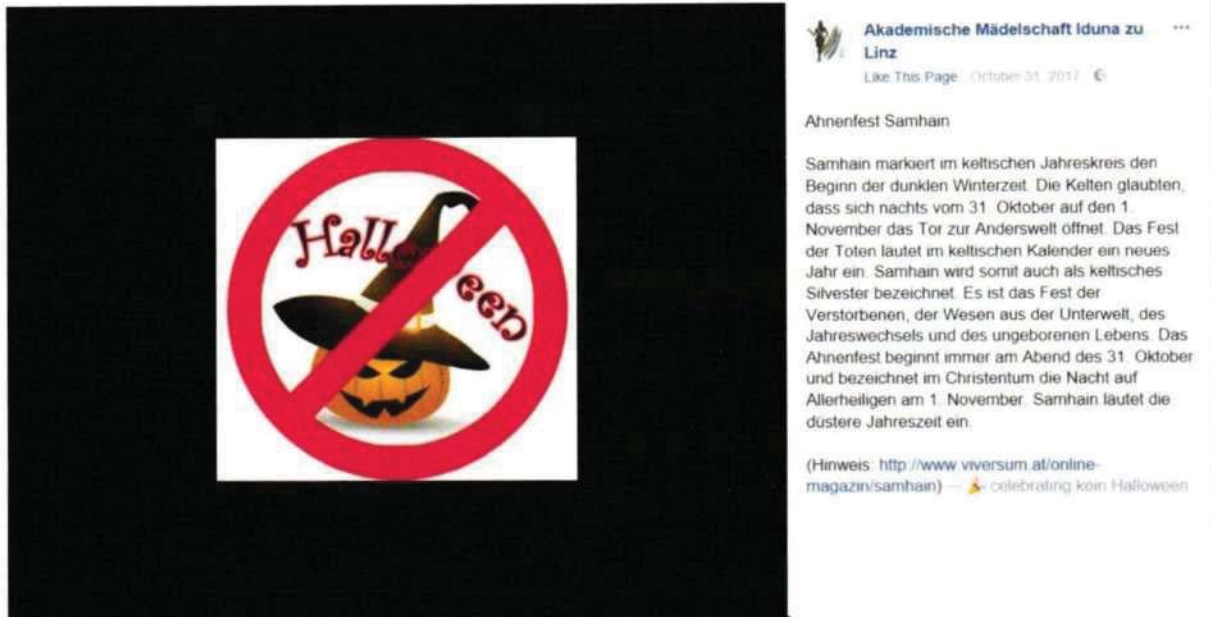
Halloween

Akademische Mädelschaft Iduna zu Linz ···
Like This Page · October 31, 2017 ·

Ahnenfest Samhain

Samhain markiert im keltischen Jahreskreis den Beginn der dunklen Winterzeit. Die Kelten glaubten, dass sich nachts vom 31. Oktober auf den 1. November das Tor zur Anderswelt öffnet. Das Fest der Toten läutet im keltischen Kalender ein neues Jahr ein. Samhain wird somit auch als keltisches Silvester bezeichnet. Es ist das Fest der Verstorbenen, der Wesen aus der Unterwelt, des Jahreswechsels und des ungeborenen Lebens. Das Ahnenfest beginnt immer am Abend des 31. Oktober und bezeichnet im Christentum die Nacht auf Allerheiligen am 1. November. Samhain läutet die düstere Jahreszeit ein.

(Hinweis: http://www.viversum.at/online-magazin/samhain) — celebrating kein Halloween